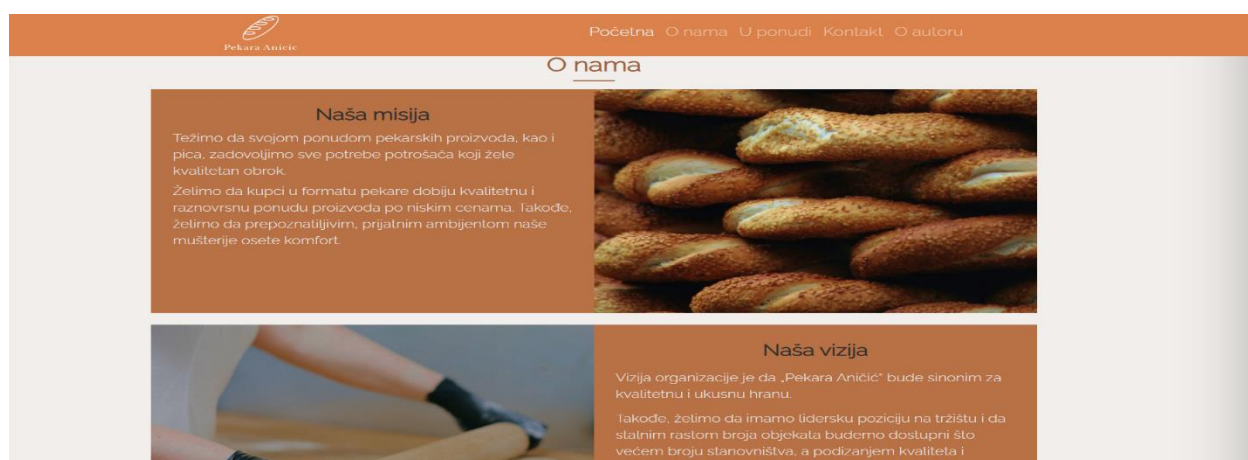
Pekara Aničić

Početna O nama U ponudi Kontakt O autoru

O nama

Naša misija

Težimo da svojom ponudom pekarskih proizvoda, kao i pica, zadovoljimo sve potrebe potrošača koji žele kvalitetan obrok.

Želimo da kupci u formatu pekare dobiju kvalitetnu i raznovrsnu ponudu proizvoda po niskim cenama. Takođe, želimo da prepoznatljivim, prijatnim ambijentom naše mušterije osete komfort.

Naša vizija

Vizija organizacije je da „Pekara Aničić" bude sinonim za kvalitetnu i ukusnu hranu.

Takođe, želimo da imamo lidersku poziciju na tržištu i da stalnim rastom broja objekata budemo dostupni što većem broju stanovništva, a podizanjem kvaliteta i